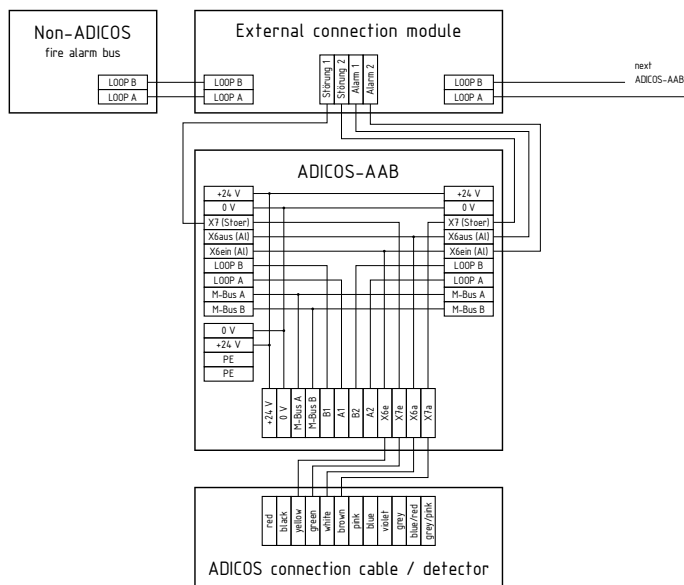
Non-ADICOS
fire alarm bus

LOOP B
LOOP A

External connection module

LOOP B
LOOP A

Störung 1
Störung 2
Alarm 1
Alarm 2

LOOP B
LOOP A

next
ADICOS-AAB

ADICOS-AAB

+24 V
0 V
X7 (Stoer)
X6aus (Al)
X6ein (Al)
LOOP B
LOOP A
M-Bus A
M-Bus B

0 V
+24 V
PE
PE

+24 V
0 V
X7 (Stoer)
X6aus (Al)
X6ein (Al)
LOOP B
LOOP A
M-Bus A
M-Bus B

+24 V
0 V
M-Bus A
M-Bus B
B1
A1
B2
A2
X6e
X7e
X6a
X7a

red
black
yellow
green
white
brown
pink
blue
violet
grey
blue/red
grey/pink

ADICOS connection cable / detector